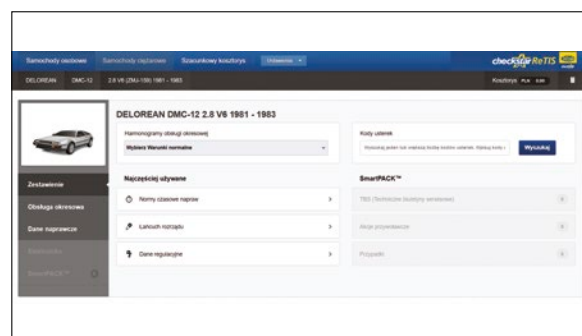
Samochody osobowe Samochody ciężarowe Szacunkowy kosztorys Ustawienia

checkstar ReTIS

DELOREAN DMC-12 2.8 V6 (ZMU-159) 1981 - 1983

Kosztorys PLN 0,00

DELOREAN DMC-12 2.8 V6 1981 - 1983

Harmonogramy obsługi okresowej

Wybierz Warunki normalne

Kody usterek

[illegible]

Wyszukaj

Zestawienie

Obsługa okresowa

Dane naprawcze

Najczęściej używane

Normy czasowe napraw

Łańcuch rozrządu

Dane regulacyjne

SmartPACK™

TBS (Techniczne biuletyny serwisowe)

Akcje przywoławcze

Przypadki

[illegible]

SmartPACK™